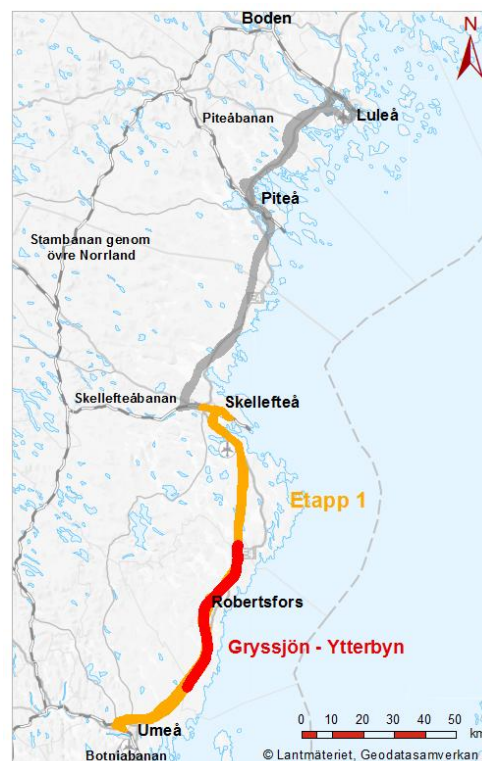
Boden

N

Luleå

Piteåbanan

Piteå

Stambanan genom övre Norrland

Skellefteåbanan

Skellefteå

Etapp 1

Robertsfors

Gryssjön - Ytterbyn

Umeå

Botniabanan

0 10 20 30 40 50 km

© Lantmäteriet, Geodatasamverkan